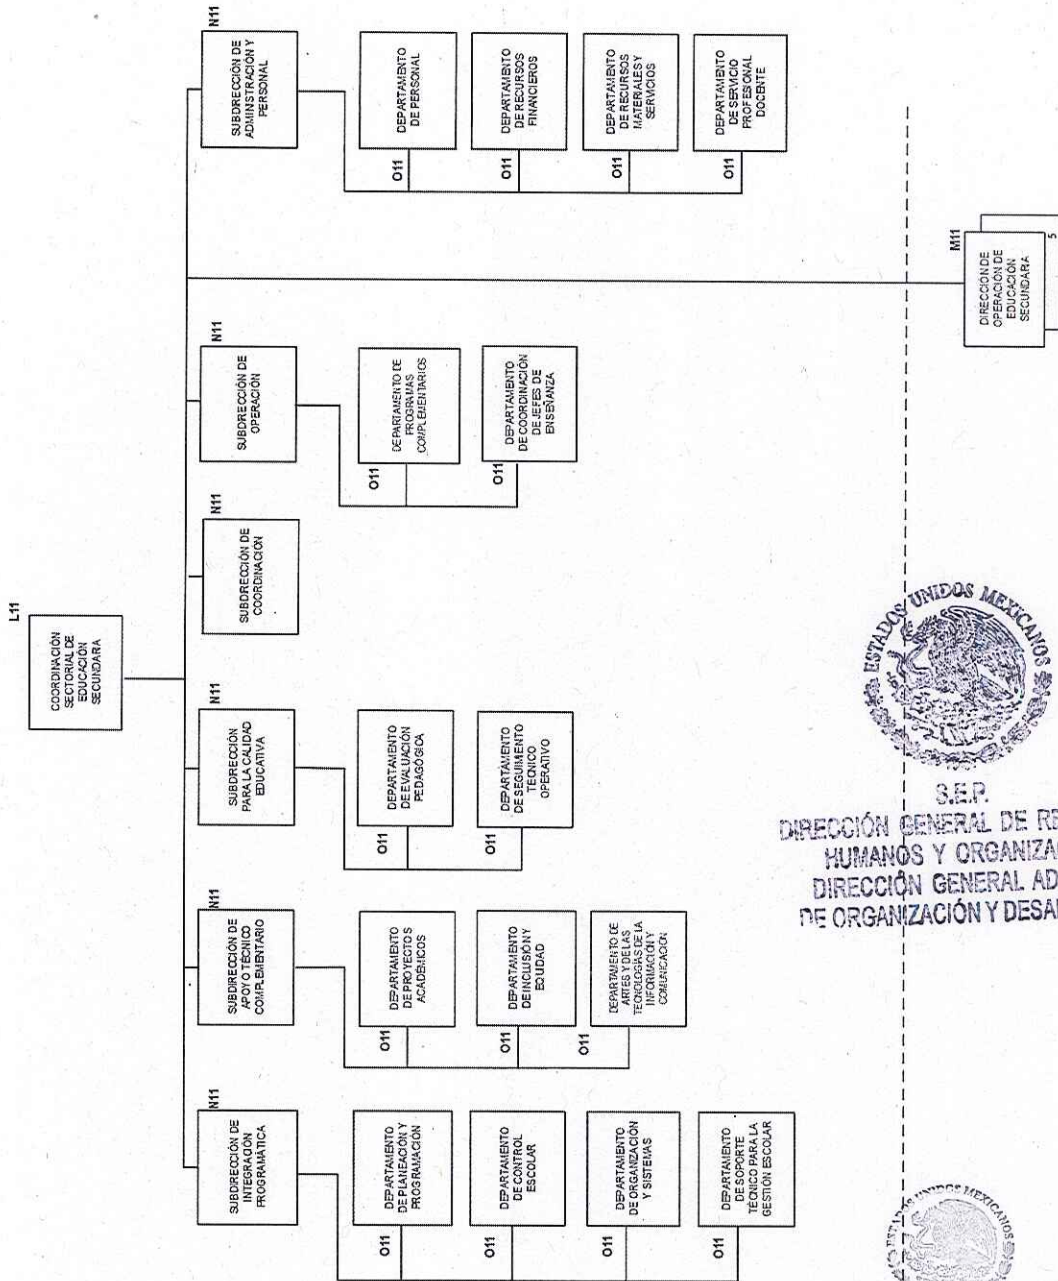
L11
COORDINACIÓN SECTORIAL DE EDUCACIÓN SECUNDARIA

N11
SUBDIRECCIÓN DE INTEGRACIÓN PROGRAMÁTICA

O11
DEPARTAMENTO DE PLANEACIÓN Y PROGRAMACIÓN

O11
DEPARTAMENTO DE CONTROL ESCOLAR

O11
DEPARTAMENTO DE ORGANIZACIÓN Y SISTEMAS

O11
DEPARTAMENTO DE SOPORTE TÉCNICO PARA LA GESTIÓN ESCOLAR

N11
SUBDIRECCIÓN DE APOYO TÉCNICO COMPLEMENTARIO

O11
DEPARTAMENTO DE PROYECTOS ACADÉMICOS

O11
DEPARTAMENTO DE INCLUSIÓN Y EQUIDAD

O11
DEPARTAMENTO DE ARTES Y DE LAS TECNOLOGÍAS DE LA INFORMACIÓN Y COMUNICACIÓN

N11
SUBDIRECCIÓN PARA LA CALIDAD EDUCATIVA

O11
DEPARTAMENTO DE EVALUACIÓN PEDAGÓGICA

O11
DEPARTAMENTO DE SEGUIMIENTO TÉCNICO OPERATIVO

N11
SUBDIRECCIÓN DE COORDINACIÓN

N11
SUBDIRECCIÓN DE OPERACIÓN

O11
DEPARTAMENTO DE PROGRAMAS COMPLEMENTARIOS

O11
DEPARTAMENTO DE COORDINACIÓN DE JEFES DE ENSEÑANZA

N11
SUBDIRECCIÓN DE ADMINSTRACIÓN Y PERSONAL

O11
DEPARTAMENTO DE PERSONAL

O11
DEPARTAMENTO DE RECURSOS FINANCIEROS

O11
DEPARTAMENTO DE RECURSOS MATERIALES Y SERVICIOS

O11
DEPARTAMENTO DE SERVICIO PROFESIONAL DOCENTE

M11
DIRECCIÓN DE OPERACIÓN DE EDUCACIÓN SECUNDARIA
5

ESTADOS UNIDOS MEXICANOS
S.E.P.
DIRECCIÓN GENERAL DE RE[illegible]
HUMANOS Y ORGANIZA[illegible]
DIRECCIÓN GENERAL AD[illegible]
DE ORGANIZACIÓN Y DESA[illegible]

ESTADOS UNIDOS MEXICANOS